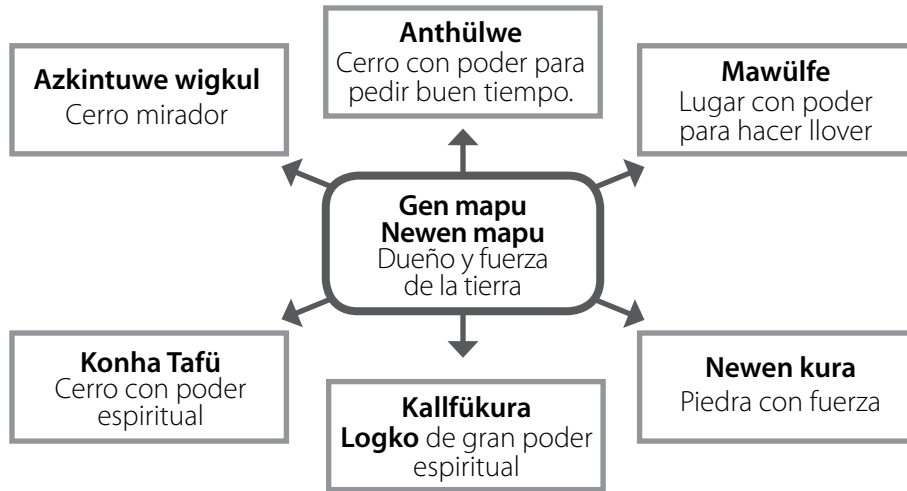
**Anthülwe**
Cerro con poder para pedir buen tiempo.

**Azkintuwe wigkul**
Cerro mirador

**Mawülfe**
Lugar con poder para hacer llover

**Gen mapu**
**Newen mapu**
Dueño y fuerza de la tierra

**Konha Tafü**
Cerro con poder espiritual

**Newen kura**
Piedra con fuerza

**Kallfükura**
**Logko** de gran poder espiritual